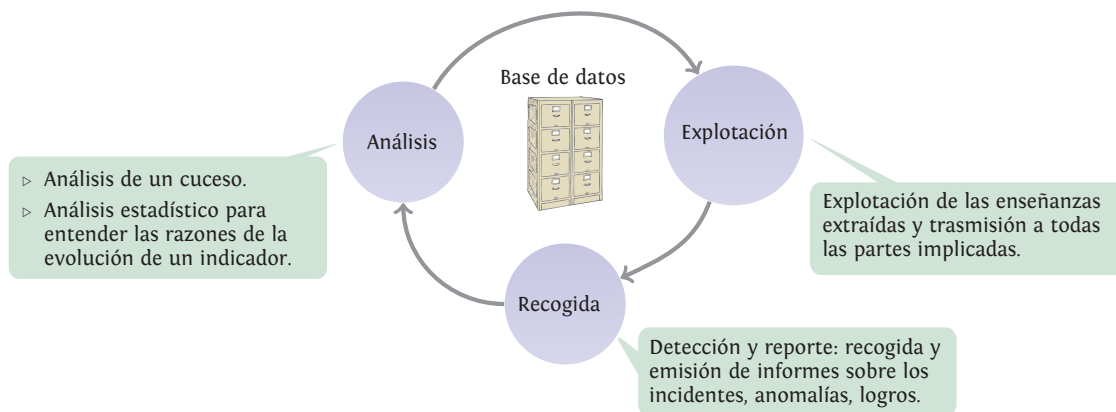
Base de datos

Análisis

Explotación

Recogida

▷ Análisis de un cuceso.
▷ Análisis estadístico para entender las razones de la evolución de un indicador.

Explotación de las enseñanzas extraídas y trasmisión a todas las partes implicadas.

Detección y reporte: recogida y emisión de informes sobre los incidentes, anomalías, logros.